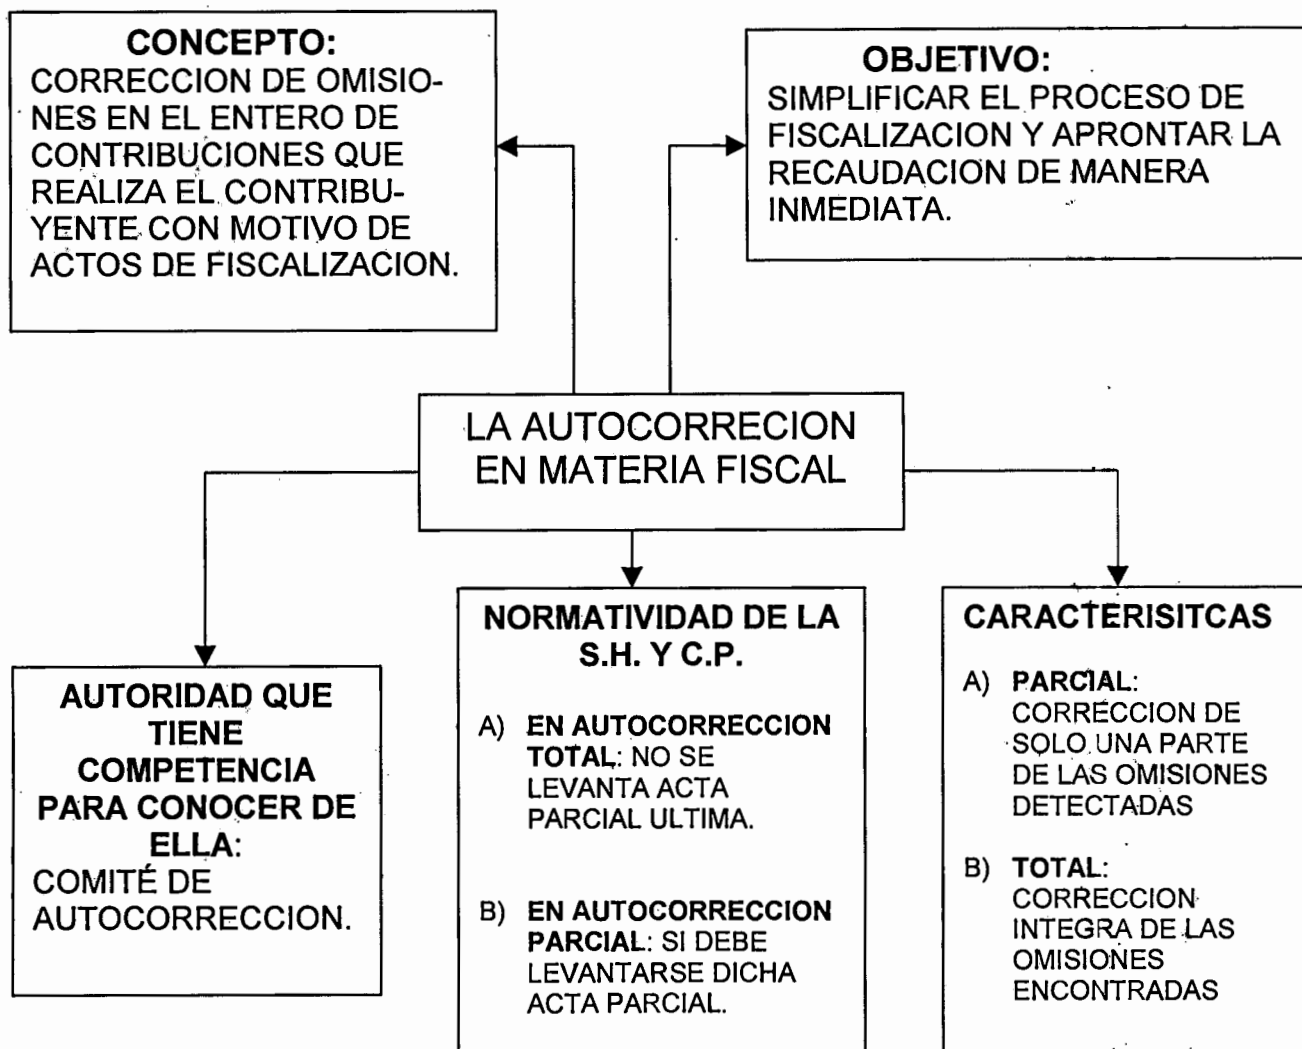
**CONCEPTO:**
CORRECCION DE OMISIONES EN EL ENTERO DE CONTRIBUCIONES QUE REALIZA EL CONTRIBUYENTE CON MOTIVO DE ACTOS DE FISCALIZACION.

**OBJETIVO:**
SIMPLIFICAR EL PROCESO DE FISCALIZACION Y APRONTAR LA RECAUDACION DE MANERA INMEDIATA.

LA AUTOCORRECION EN MATERIA FISCAL

**AUTORIDAD QUE TIENE COMPETENCIA PARA CONOCER DE ELLA:**
COMITÉ DE AUTOCORRECCION.

**NORMATIVIDAD DE LA S.H. Y C.P.**

A) **EN AUTOCORRECCION TOTAL**: NO SE LEVANTA ACTA PARCIAL ULTIMA.

B) **EN AUTOCORRECCION PARCIAL**: SI DEBE LEVANTARSE DICHA ACTA PARCIAL.

**CARACTERISITCAS**

A) **PARCIAL**: CORRECCION DE SOLO UNA PARTE DE LAS OMISIONES DETECTADAS

B) **TOTAL**: CORRECCION INTEGRA DE LAS OMISIONES ENCONTRADAS